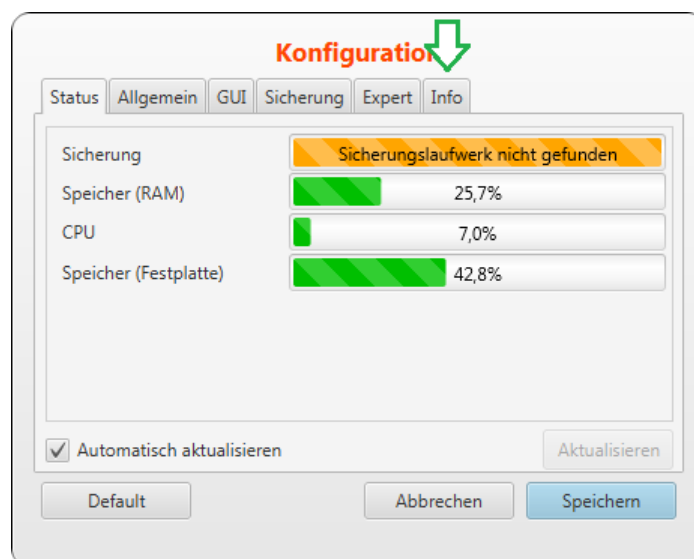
Konfiguratio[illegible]

Status | Allgemein | GUI | Sicherung | Expert | Info

Sicherung
Sicherungslaufwerk nicht gefunden

Speicher (RAM)
25,7%

CPU
7,0%

Speicher (Festplatte)
42,8%

Automatisch aktualisieren

Aktualisieren

Default

Abbrechen

Speichern